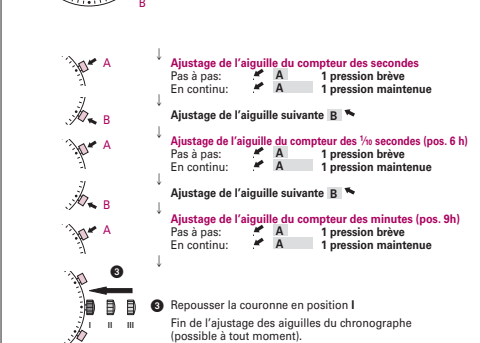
B

A

↓

Ajustage de l'aiguille du compteur des secondes
Pas à pas: A 1 pression brève
En continu: A 1 pression maintenue

B

↓

Ajustage de l'aiguille suivante B

A

↓

Ajustage de l'aiguille du compteur des $\frac{1}{10}$ secondes (pos. 6 h)
Pas à pas: A 1 pression brève
En continu: A 1 pression maintenue

B

↓

Ajustage de l'aiguille suivante B

A

↓

Ajustage de l'aiguille du compteur des minutes (pos. 9h)
Pas à pas: A 1 pression brève
En continu: A 1 pression maintenue

↓

3

I II III

3 Repousser la couronne en position I

Fin de l'ajustage des aiguilles du chronographe (possible à tout moment).